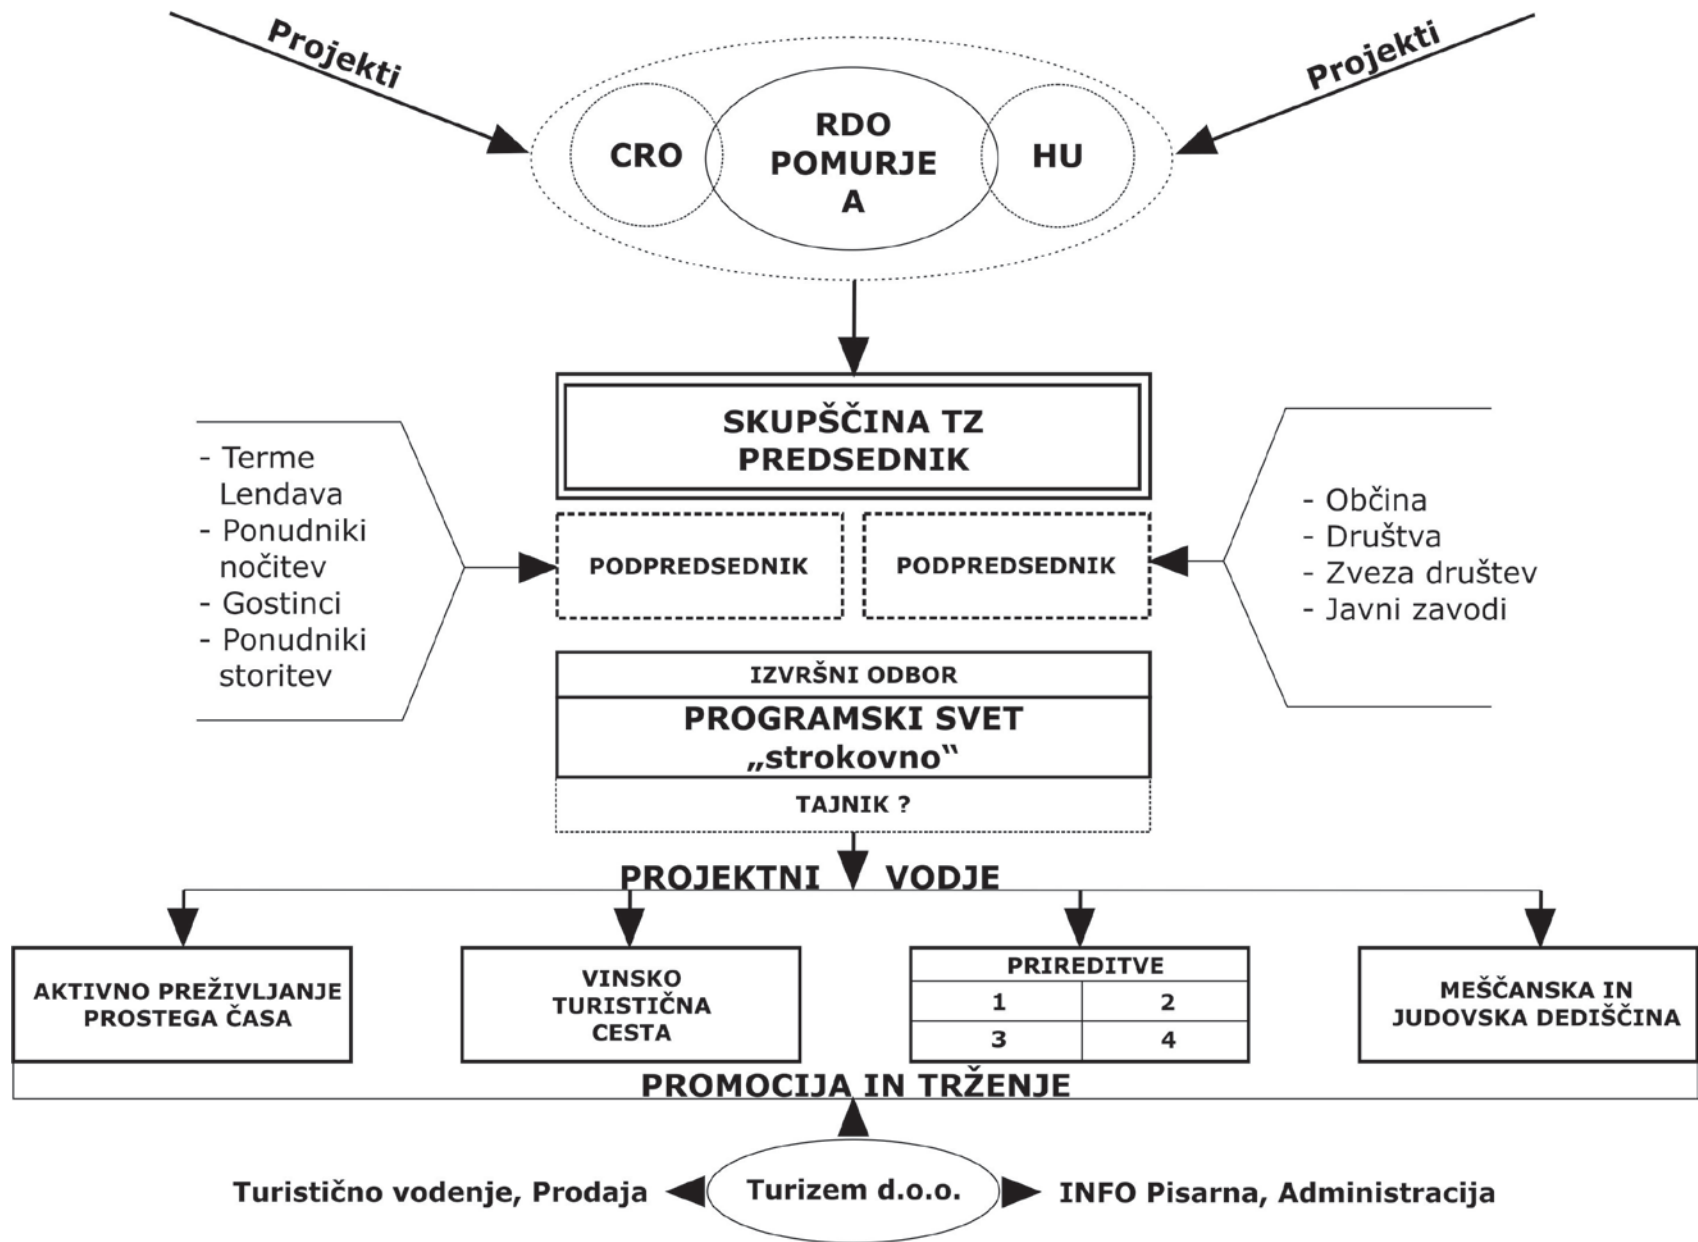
Projekti

Projekti

CRO

RDO POMURJE A

HU

SKUPŠČINA TZ PREDSEDNIK

- Terme Lendava
- Ponudniki nočitev
- Gostinci
- Ponudniki storitev

PODPREDSEDNIK

PODPREDSEDNIK

- Občina
- Društva
- Zveza društev
- Javni zavodi

IZVRŠNI ODBOR

PROGRAMSKI SVET „strokovno"

TAJNIK ?

PROJEKTNI VODJE

AKTIVNO PREŽIVLJANJE PROSTEGA ČASA

VINSKO TURISTIČNA CESTA

| PRIREDITVE | |
|---|---|
| 1 | 2 |
| 3 | 4 |

MEŠČANSKA IN JUDOVSKA DEDIŠČINA

PROMOCIJA IN TRŽENJE

Turistično vodenje, Prodaja

Turizem d.o.o.

INFO Pisarna, Administracija